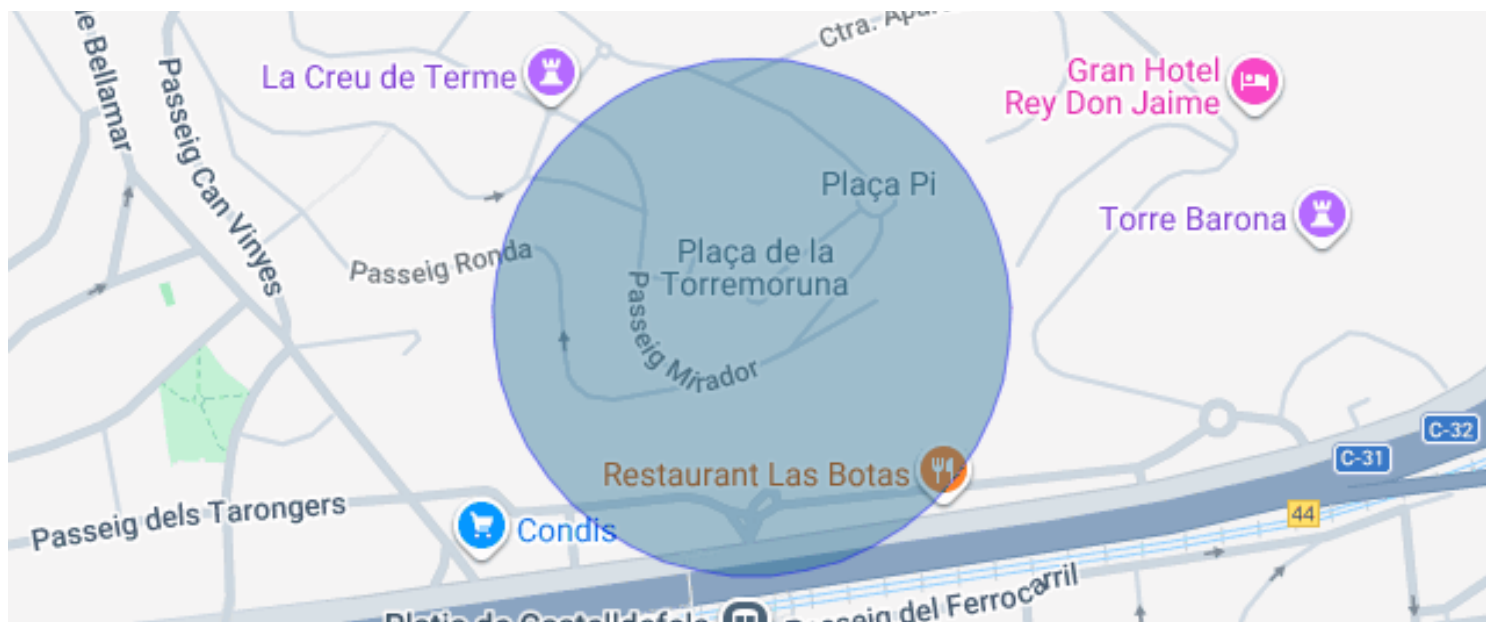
e Bellamar
Passeig Can Vinyes
La Creu de Terme
Ctra. Apa
Gran Hotel Rey Don Jaime
Plaça Pi
Torre Barona
Passeig Ronda
Plaça de la Torremoruna
Passeig Mirador
C-32
C-31
Restaurant Las Botas
44
Passeig dels Tarongers
Condis
Platja de Castelldefels
Passeig del Ferrocarril